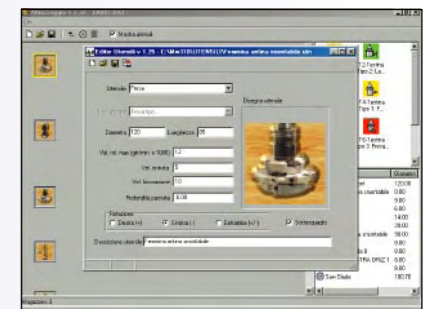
Editor Utensili v. 1.25 - C:\Mtc\TOOLS\UTENSILI\Fresa a lame riportate.uten
Stato utensili
Utensile: Fresa
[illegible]
Diametro 120
Lunghezza 95
Vel. rot. max (giri/min x 1000) 12
Vel. entrata 5
Vel. lavorazione 10
Profondità passata 0.00
Rotazione
Destra (+)
Sinistra (-)
Entrambe (+/-)
Sottosquadro
Disegno utensile
Descrizione utensile: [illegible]
Diametro
12.00
6.00
8.00
14.00
20.00
8.00
8.00
6.00
6.00
6.00
160.00
Magazzino 3